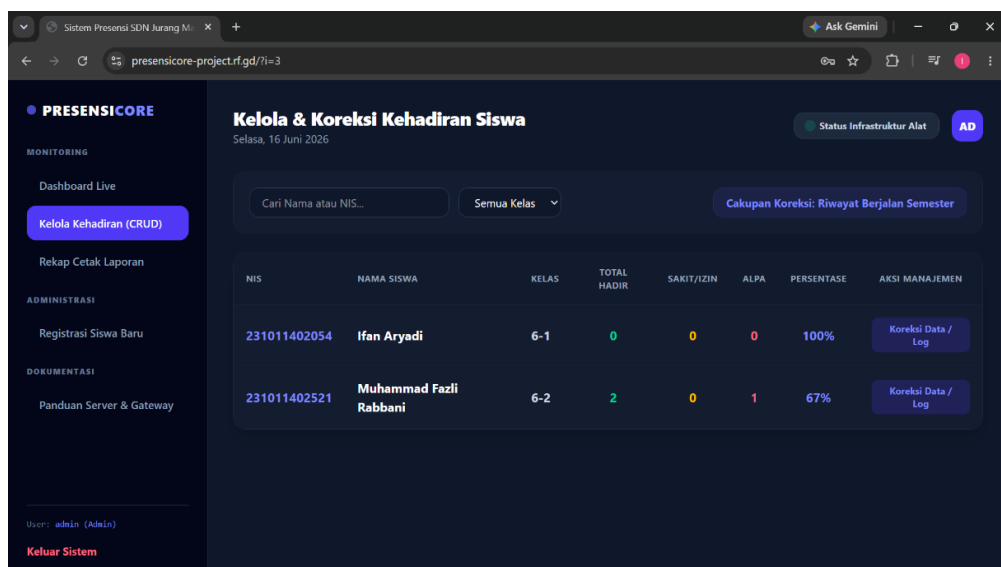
Sistem Presensi SDN Jurang Ma ×
+
Ask Gemini
presensicore-project.rf.gd/?i=3

PRESENSICORE
MONITORING
Dashboard Live
Kelola Kehadiran (CRUD)
Rekap Cetak Laporan
ADMINISTRASI
Registrasi Siswa Baru
DOKUMENTASI
Panduan Server & Gateway

User: admin (Admin)
Keluar Sistem

Kelola & Koreksi Kehadiran Siswa
Selasa, 16 Juni 2026

Status Infrastruktur Alat
AD

Cari Nama atau NIS...
Semua Kelas
Cakupan Koreksi: Riwayat Berjalan Semester

| NIS | NAMA SISWA | KELAS | TOTAL HADIR | SAKIT/IZIN | ALPA | PERSENTASE | AKSI MANAJEMEN |
|---|---|---|---|---|---|---|---|
| 231011402054 | Ifan Aryadi | 6-1 | 0 | 0 | 0 | 100% | Koreksi Data / Log |
| 231011402521 | Muhammad Fazli Rabbani | 6-2 | 2 | 0 | 1 | 67% | Koreksi Data / Log |